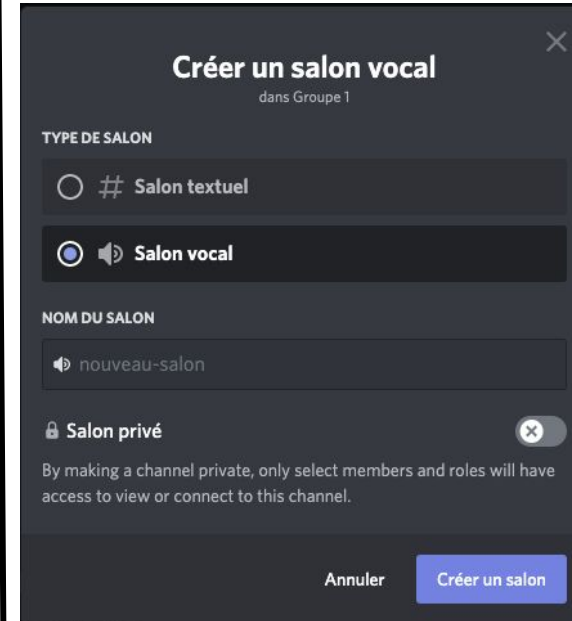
Créer un salon vocal
dans Groupe 1

TYPE DE SALON

# Salon textuel

Salon vocal

NOM DU SALON

nouveau-salon

Salon privé

By making a channel private, only select members and roles will have access to view or connect to this channel.

Annuler

Créer un salon